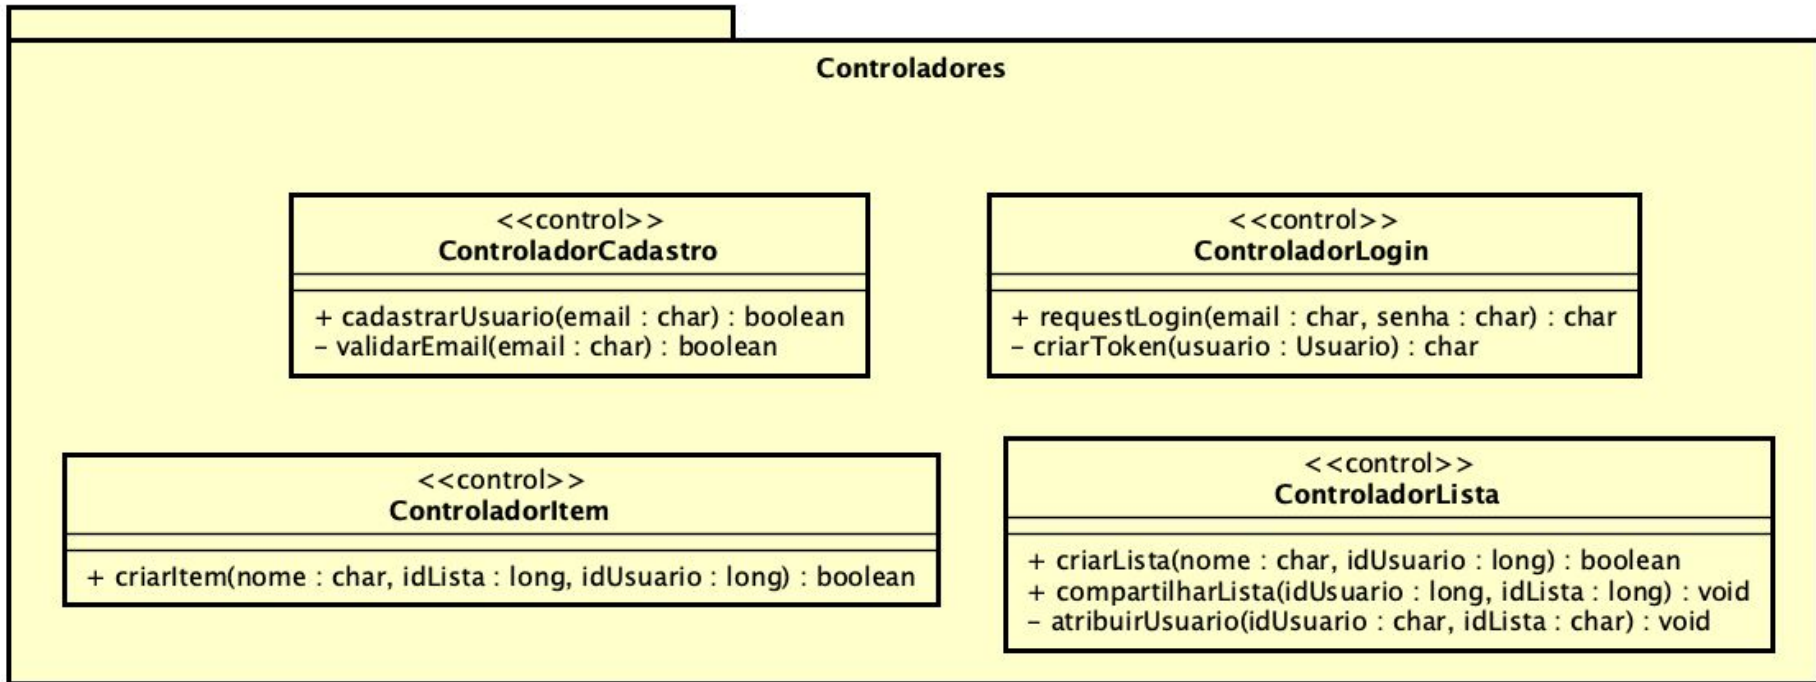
Controladores

<<control>>
ControladorCadastro

+ cadastrarUsuario(email : char) : boolean
– validarEmail(email : char) : boolean

<<control>>
ControladorLogin

+ requestLogin(email : char, senha : char) : char
– criarToken(usuario : Usuario) : char

<<control>>
ControladorItem

+ criarItem(nome : char, idLista : long, idUsuario : long) : boolean

<<control>>
ControladorLista

+ criarLista(nome : char, idUsuario : long) : boolean
+ compartilharLista(idUsuario : long, idLista : long) : void
– atribuirUsuario(idUsuario : char, idLista : char) : void